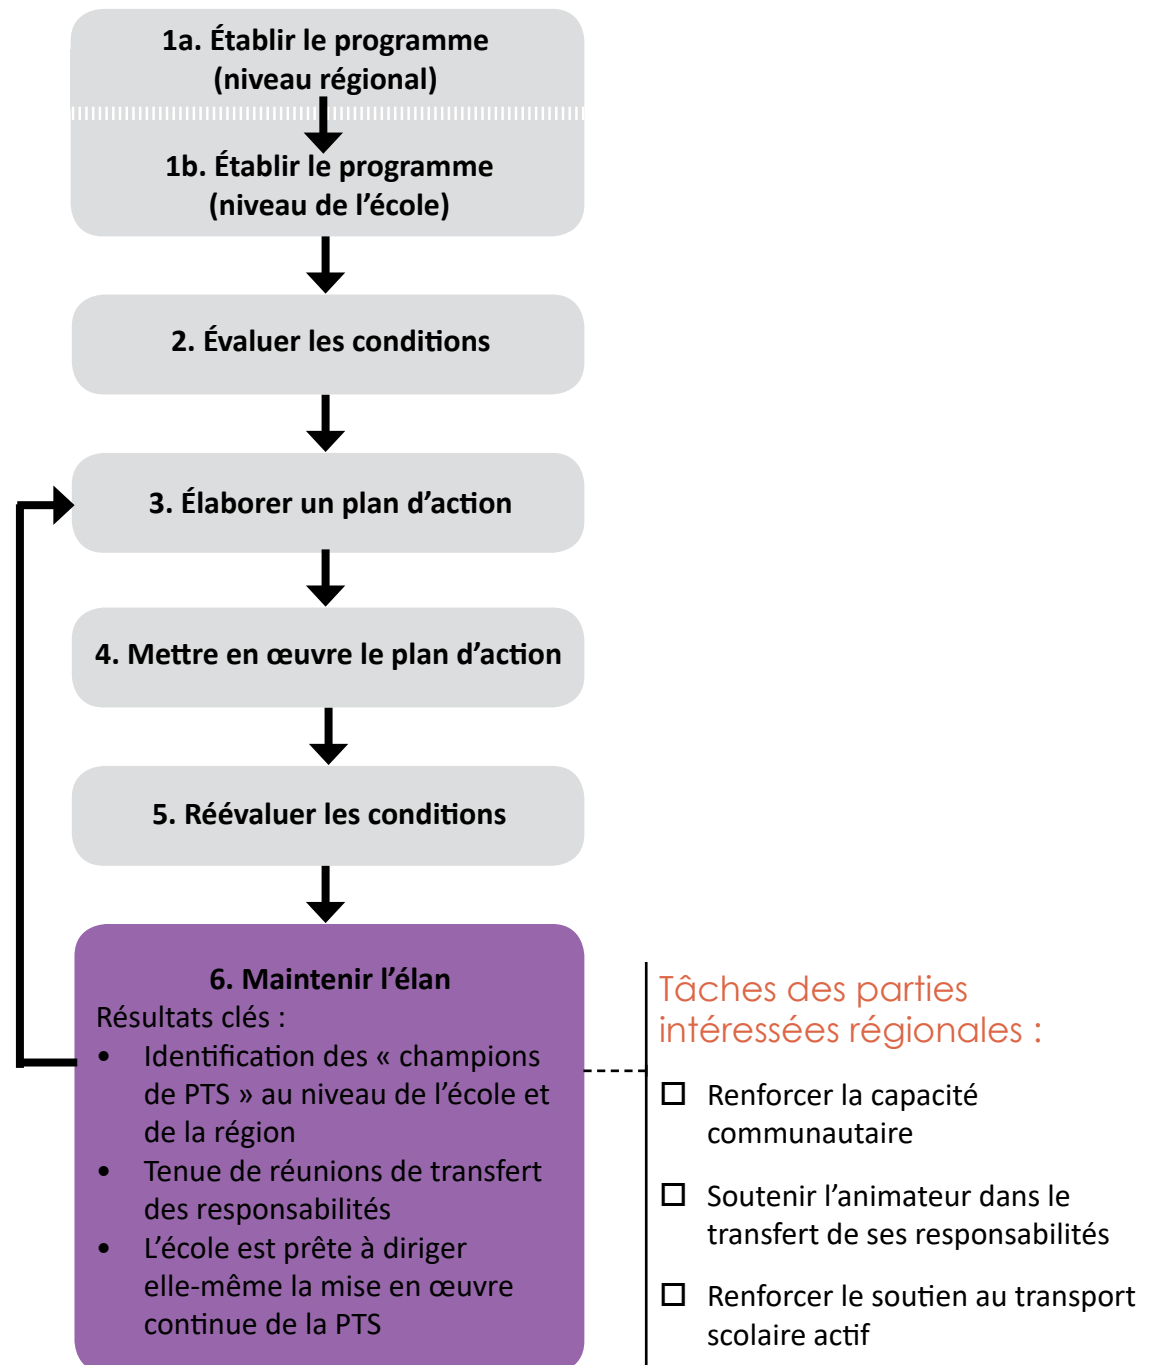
1a. Établir le programme (niveau régional)

1b. Établir le programme (niveau de l'école)

2. Évaluer les conditions

3. Élaborer un plan d'action

4. Mettre en œuvre le plan d'action

5. Réévaluer les conditions

6. Maintenir l'élan
Résultats clés :
• Identification des « champions de PTS » au niveau de l'école et de la région
• Tenue de réunions de transfert des responsabilités
• L'école est prête à diriger elle-même la mise en œuvre continue de la PTS

Tâches des parties intéressées régionales :

☐ Renforcer la capacité communautaire

☐ Soutenir l'animateur dans le transfert de ses responsabilités

☐ Renforcer le soutien au transport scolaire actif